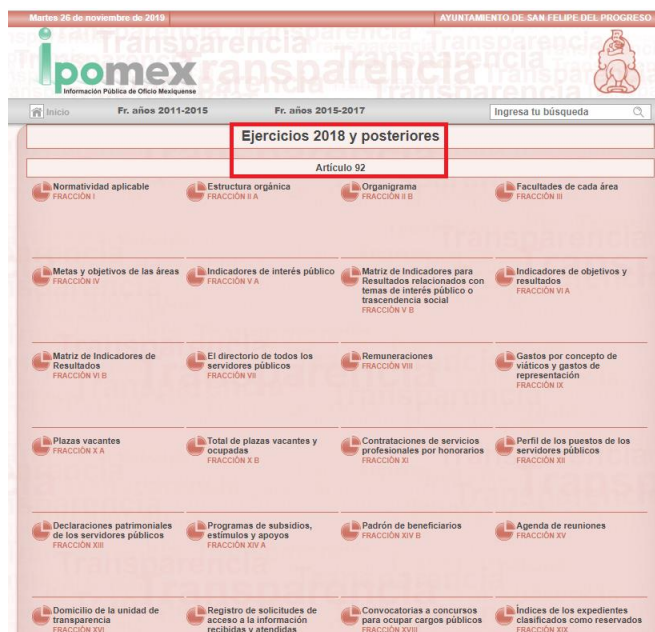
Martes 26 de noviembre de 2019

AYUNTAMIENTO DE SAN FELIPE DEL PROGRESO

ipomex
Información Pública de Oficio Mexiquense

Inicio
Fr. años 2011-2015
Fr. años 2015-2017
Ingresa tu búsqueda

Ejercicios 2018 y posteriores

Artículo 92

Normatividad aplicable
FRACCIÓN I

Estructura orgánica
FRACCIÓN II A

Organigrama
FRACCIÓN II B

Facultades de cada área
FRACCIÓN III

Metas y objetivos de las áreas
FRACCIÓN IV

Indicadores de interés público
FRACCIÓN V A

Matriz de Indicadores para Resultados relacionados con temas de interés público o trascendencia social
FRACCIÓN V B

Indicadores de objetivos y resultados
FRACCIÓN VI A

Matriz de Indicadores de Resultados
FRACCIÓN VI B

El directorio de todos los servidores públicos
FRACCIÓN VII

Remuneraciones
FRACCIÓN VIII

Gastos por concepto de viáticos y gastos de representación
FRACCIÓN IX

Plazas vacantes
FRACCIÓN X A

Total de plazas vacantes y ocupadas
FRACCIÓN X B

Contrataciones de servicios profesionales por honorarios
FRACCIÓN XI

Perfil de los puestos de los servidores públicos
FRACCIÓN XII

Declaraciones patrimoniales de los servidores públicos
FRACCIÓN XIII

Programas de subsidios, estímulos y apoyos
FRACCIÓN XIV A

Padrón de beneficiarios
FRACCIÓN XIV B

Agenda de reuniones
FRACCIÓN XV

Domicilio de la unidad de transparencia
FRACCIÓN XVI

Registro de solicitudes de acceso a la información recibidas y atendidas

Convocatorias a concursos para ocupar cargos públicos
FRACCIÓN XVIII

Índices de los expedientes clasificados como reservados
FRACCIÓN XIX